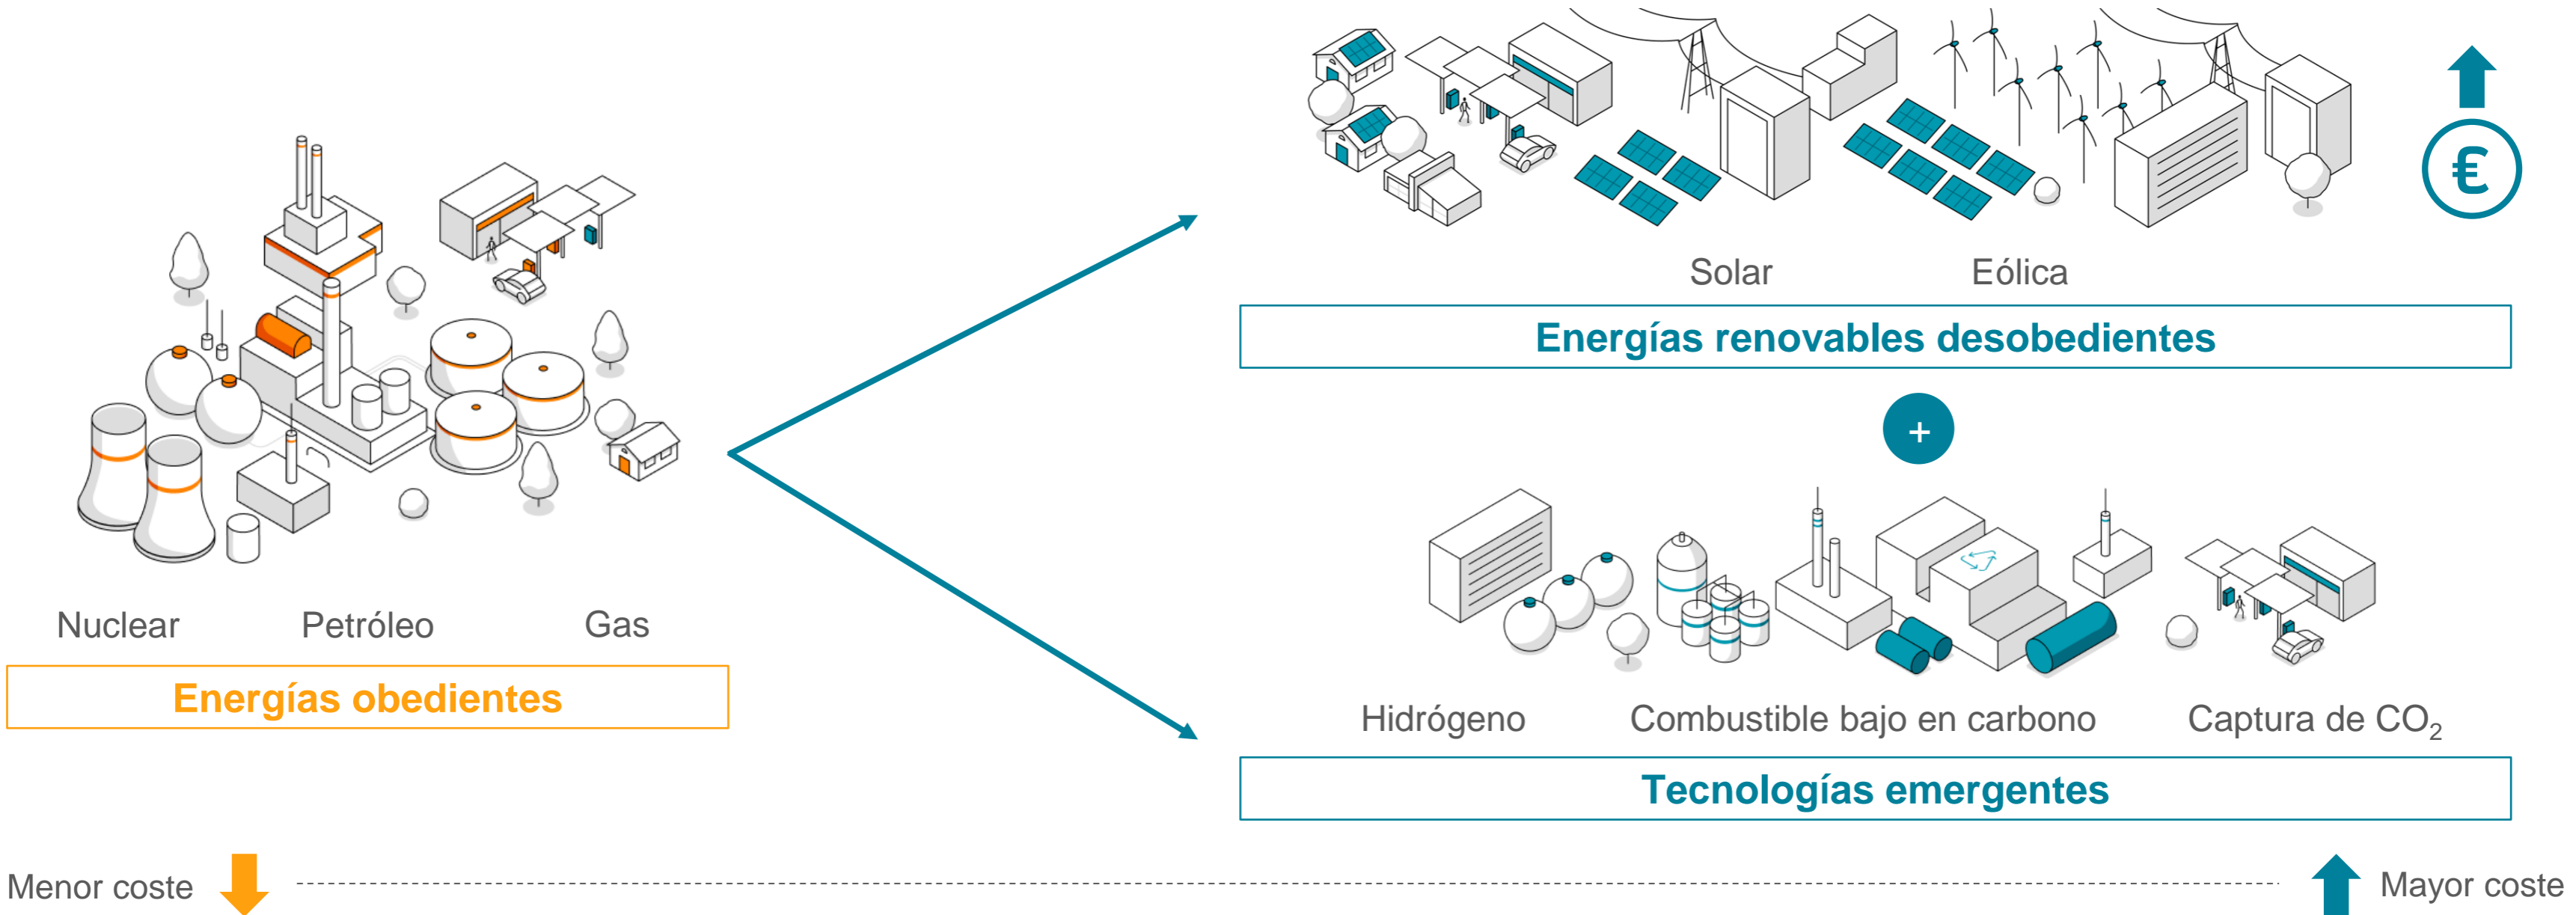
€

Solar Eólica

Energías renovables desobedientes

+

Hidrógeno Combustible bajo en carbono Captura de $CO_2$

Tecnologías emergentes

Nuclear Petróleo Gas

Energías obedientes

Menor coste

Mayor coste